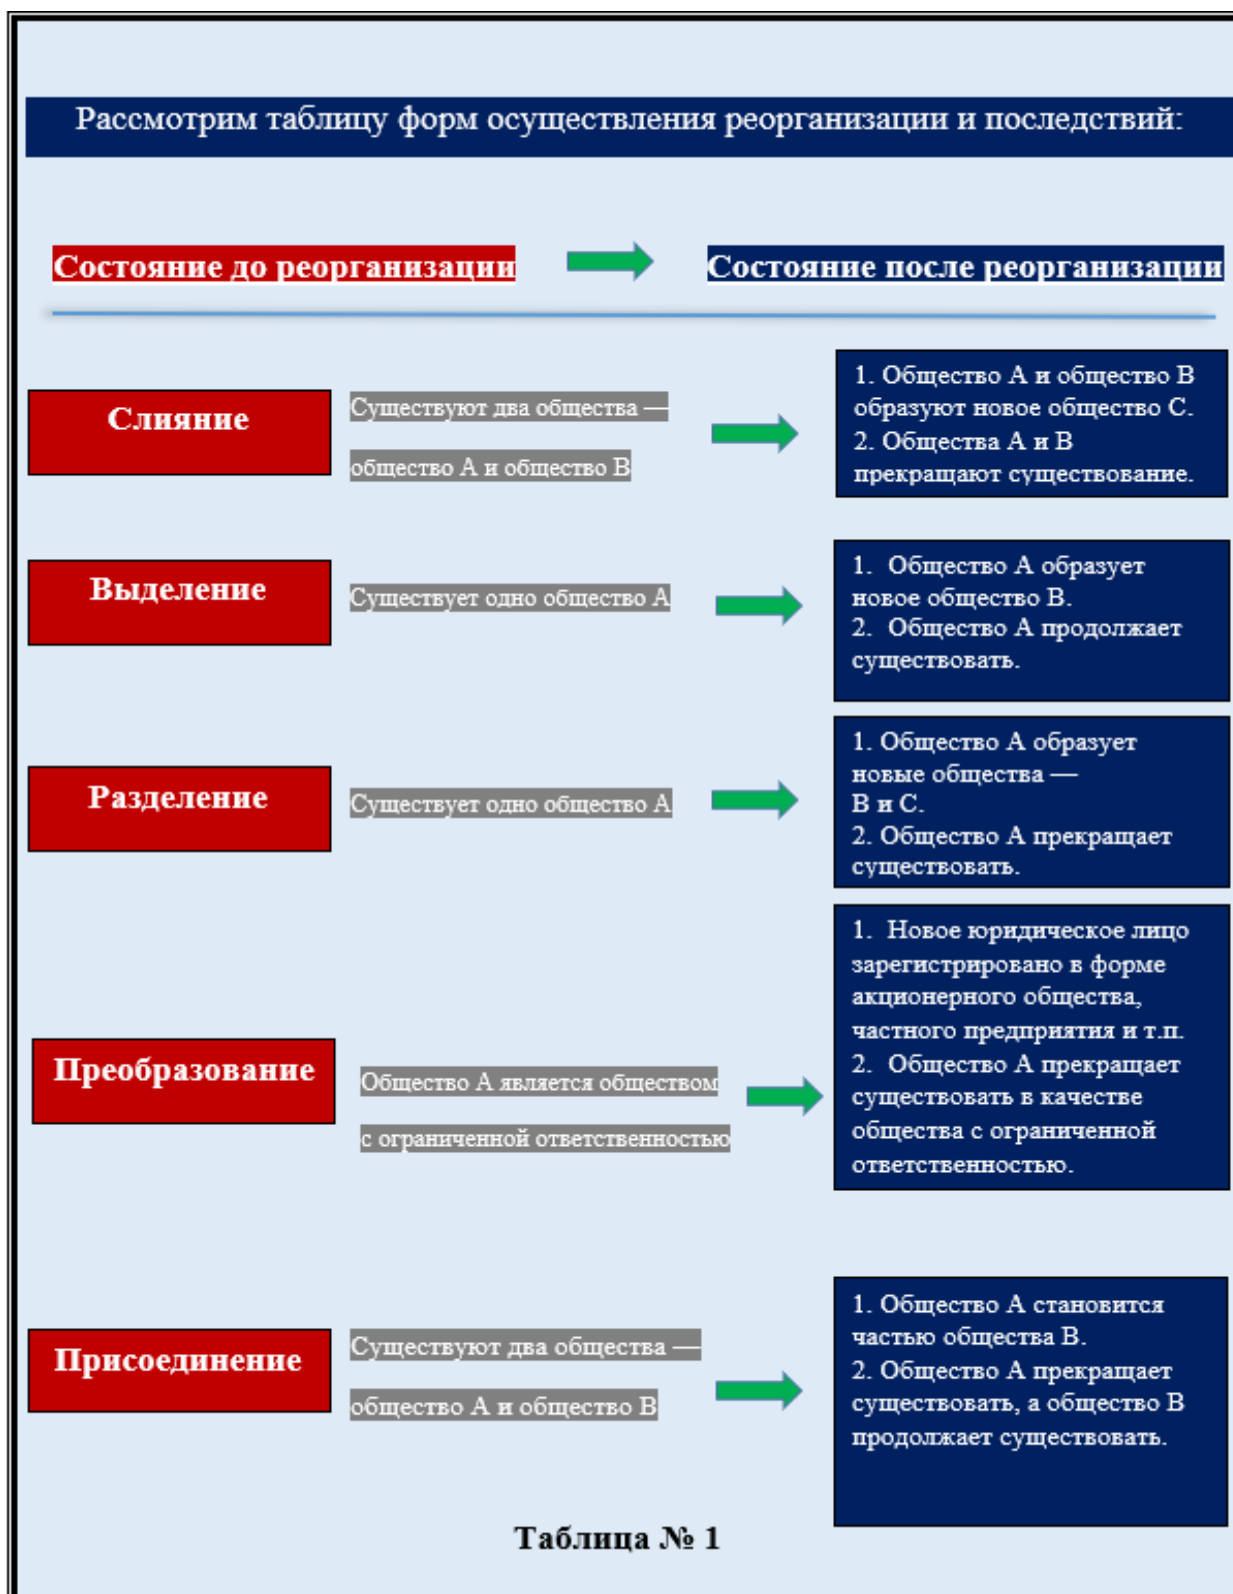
Рассмотрим таблицу форм осуществления реорганизации и последствий:

Состояние до реорганизации

Состояние после реорганизации

Слияние

Существуют два общества — общество А и общество В

1. Общество А и общество В образуют новое общество С.
2. Общества А и В прекращают существование.

Выделение

Существует одно общество А

1. Общество А образует новое общество В.
2. Общество А продолжает существовать.

Разделение

Существует одно общество А

1. Общество А образует новые общества — В и С.
2. Общество А прекращает существовать.

Преобразование

Общество А является обществом с ограниченной ответственностью

1. Новое юридическое лицо зарегистрировано в форме акционерного общества, частного предприятия и т.п.
2. Общество А прекращает существовать в качестве общества с ограниченной ответственностью.

Присоединение

Существуют два общества — общество А и общество В

1. Общество А становится частью общества В.
2. Общество А прекращает существовать, а общество В продолжает существовать.

Таблица № 1